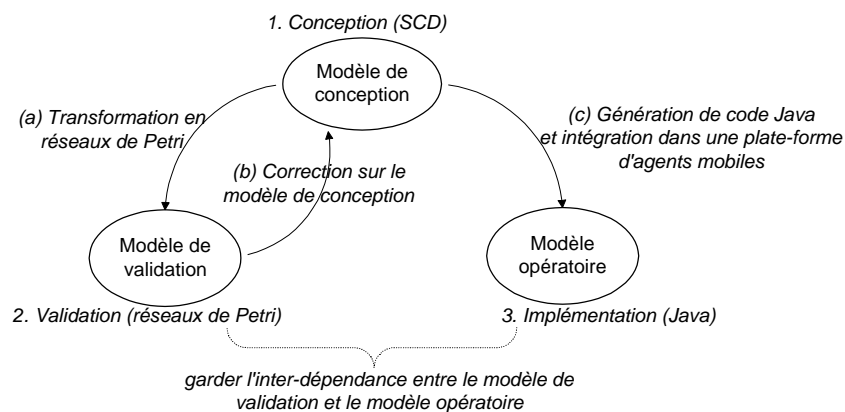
1. Conception (SCD)

Modèle de conception

(a) Transformation en réseaux de Petri

(b) Correction sur le modèle de conception

(c) Génération de code Java et intégration dans une plate-forme d'agents mobiles

Modèle de validation

Modèle opératoire

2. Validation (réseaux de Petri)

3. Implémentation (Java)

garder l'inter-dépendance entre le modèle de validation et le modèle opératoire